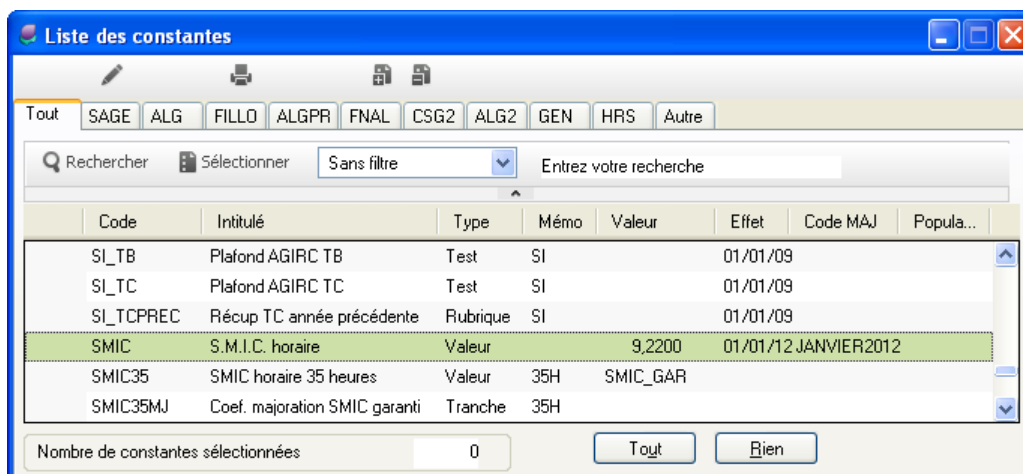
Liste des constantes

Tout | SAGE | ALG | FILLO | ALGPR | FNAL | CSG2 | ALG2 | GEN | HRS | Autre

Rechercher | Sélectionner | Sans filtre | Entrez votre recherche

| Code | Intitulé | Type | Mémo | Valeur | Effet | Code MAJ | Popula... |
|---|---|---|---|---|---|---|---|
| SI_TB | Plafond AGIRC TB | Test | SI | | 01/01/09 | | |
| SI_TC | Plafond AGIRC TC | Test | SI | | 01/01/09 | | |
| SI_TCPREC | Récup TC année précédente | Rubrique | SI | | 01/01/09 | | |
| SMIC | S.M.I.C. horaire | Valeur | | 9,2200 | 01/01/12 | JANVIER2012 | |
| SMIC35 | SMIC horaire 35 heures | Valeur | 35H | SMIC_GAR | | | |
| SMIC35MJ | Coef. majoration SMIC garanti | Tranche | 35H | | | | |

Nombre de constantes sélectionnées 0

Tout | Rien